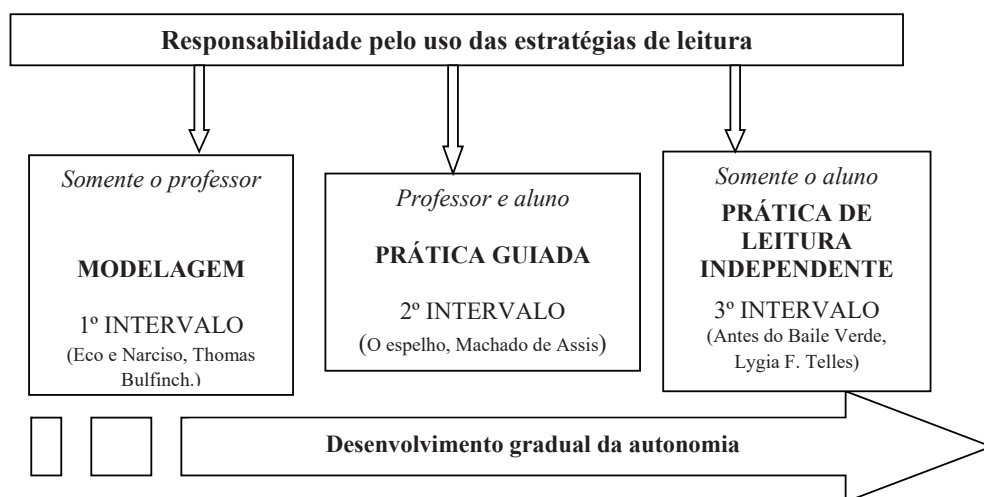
Responsabilidade pelo uso das estratégias de leitura

Somente o professor

MODELAGEM

1º INTERVALO
(Eco e Narciso, Thomas Bulfinch.)

Professor e aluno

PRÁTICA GUIADA

2º INTERVALO
(O espelho, Machado de Assis)

Somente o aluno

PRÁTICA DE LEITURA INDEPENDENTE

3º INTERVALO
(Antes do Baile Verde, Lygia F. Telles)

Desenvolvimento gradual da autonomia